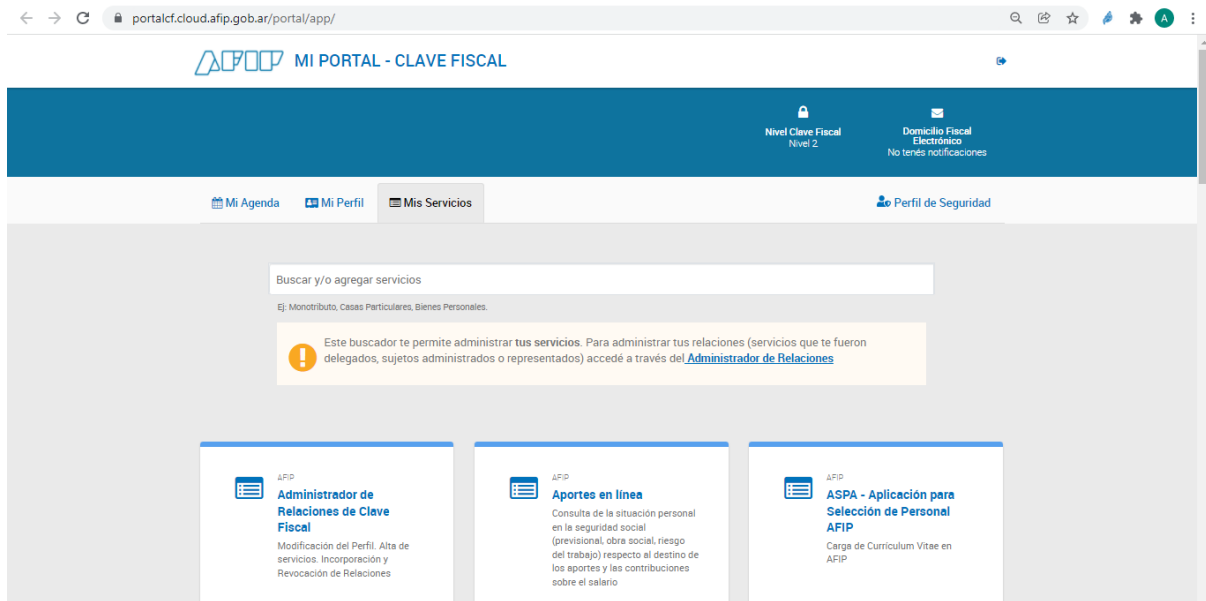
portalcf.cloud.afip.gob.ar/portal/app/

AFIP MI PORTAL - CLAVE FISCAL

Nivel Clave Fiscal
Nivel 2

Domicilio Fiscal Electrónico
No tenés notificaciones

Mi Agenda Mi Perfil Mis Servicios Perfil de Seguridad

Buscar y/o agregar servicios

Ej: Monotributo, Casas Particulares, Bienes Personales.

Este buscador te permite administrar **tus servicios**. Para administrar tus relaciones (servicios que te fueron delegados, sujetos administrados o representados) accedé a través del Administrador de Relaciones

AFIP
Administrador de Relaciones de Clave Fiscal
Modificación del Perfil. Alta de servicios. Incorporación y Revocación de Relaciones

AFIP
Aportes en línea
Consulta de la situación personal en la seguridad social (previsional, obra social, riesgo del trabajo) respecto al destino de los aportes y las contribuciones sobre el salario

AFIP
ASPA - Aplicación para Selección de Personal AFIP
Carga de Curriculum Vitae en AFIP